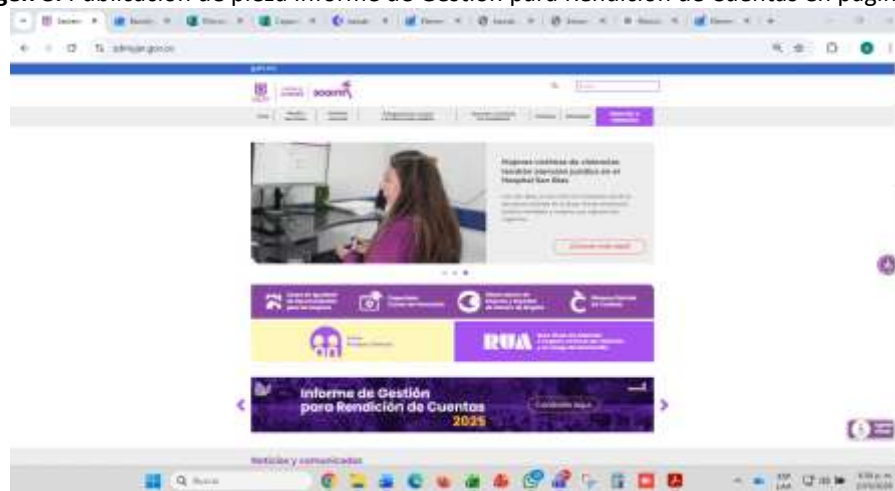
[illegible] Publicación de pieza Informe de Gestión para Rendición de Cuentas en pági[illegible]

sdmujer.gov.co

GOV.CO

Mujeres víctimas de violencias reciben atención jurídica en el Hospital San Blas

RUA

Informe de Gestión para Rendición de Cuentas 2025

Consúltalo aquí

Noticias y comunicados

Buscar